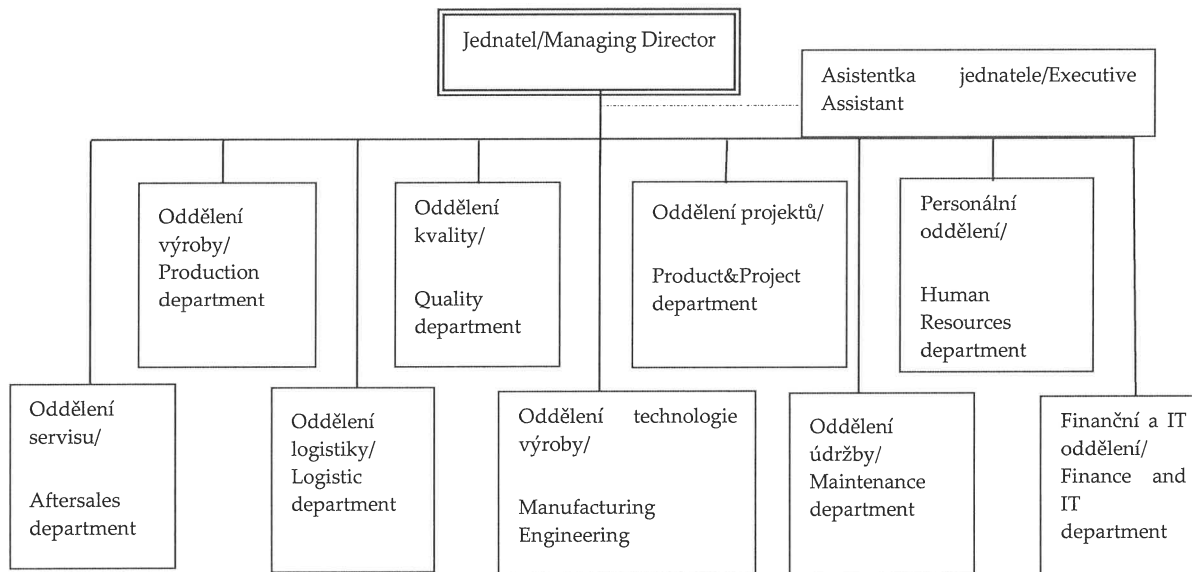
Jednatel/Managing Director

Asistentka jednatele/Executive Assistant

Oddělení výroby/ Production department

Oddělení kvality/

Quality department

Oddělení projektů/

Product&Project department

Personální oddělení/

Human Resources department

Oddělení servisu/

Aftersales department

Oddělení logistiky/ Logistic department

Oddělení technologie výroby/

Manufacturing Engineering

Oddělení údržby/ Maintenance department

Finanční a IT oddělení/ Finance and IT department